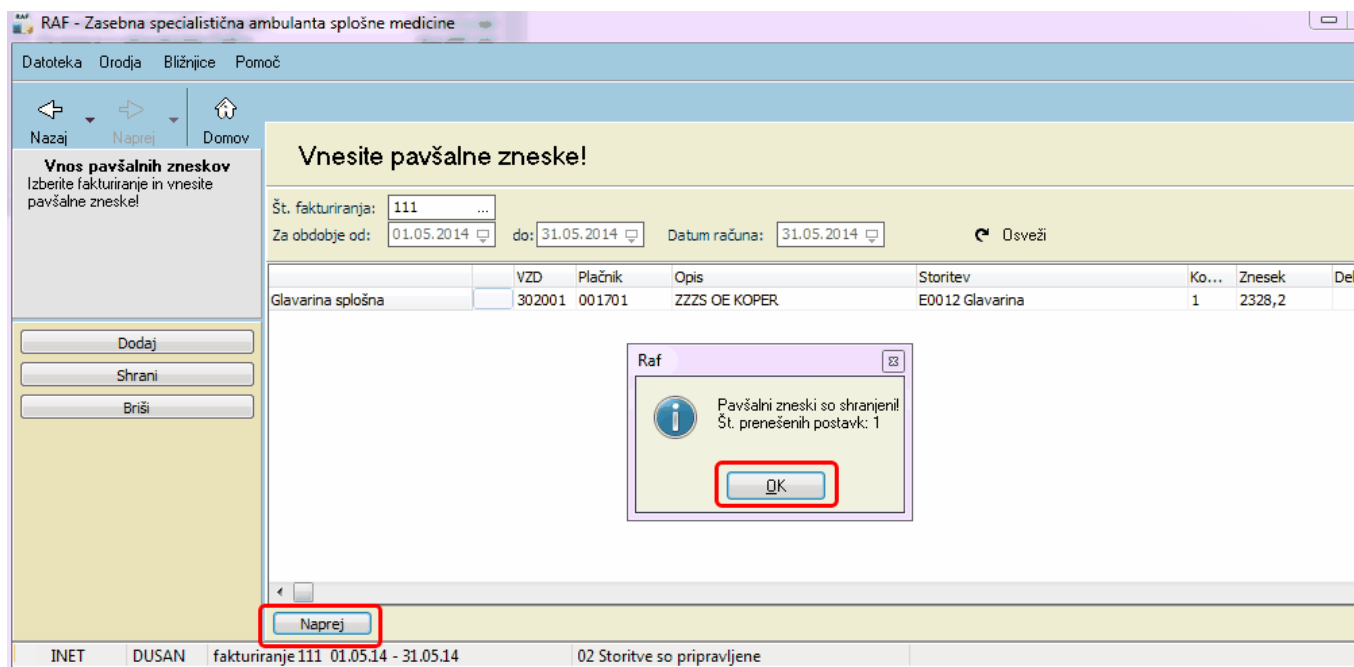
RAF - Zasebna specialistična ambulanta splošne medicine

Datoteka Orodja Bližnjice Pomoč

Nazaj Naprej Domov

Vnos pavšalnih zneskov
Izberite fakturiranje in vnesite pavšalne zneske!

Dodaj
Shrani
Briši

Vnesite pavšalne zneske!

Št. fakturiranja: 111 ...
Za obdobje od: 01.05.2014 do: 31.05.2014 Datum računa: 31.05.2014 Osveži

| | | VZD | Plačnik | Opis | Storitev | Ko... | Znesek | Del |
|---|---|---|---|---|---|---|---|---|
| Glavarina splošna | | 302001 | 001701 | ZZZS OE KOPER | E0012 Glavarina | 1 | 2328,2 | |

Raf
Pavšalni zneski so shranjeni!
Št. prenešenih postavk: 1
OK

Naprej

INET DUSAN fakturiranje 111 01.05.14 - 31.05.14 02 Storitve so pripravljene